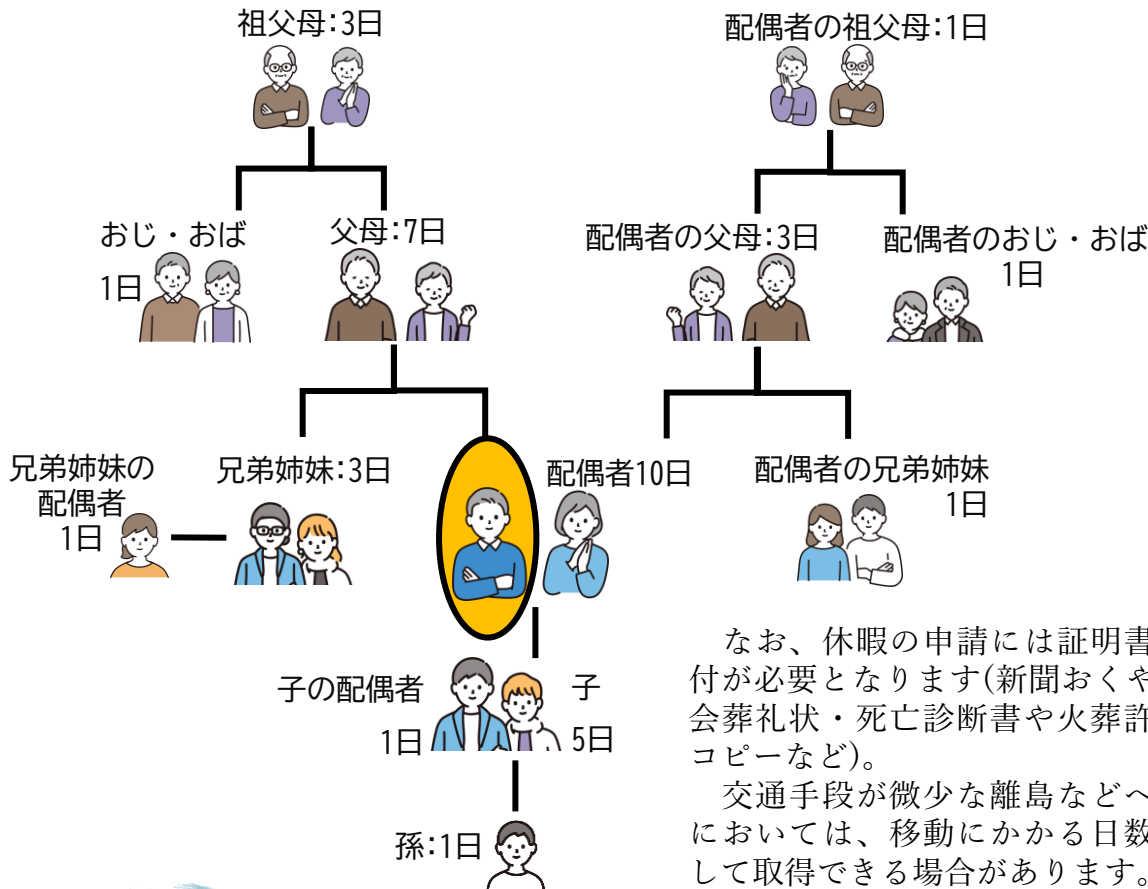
祖父母:3日

配偶者の祖父母:1日

おじ・おば
1日

父母:7日

配偶者の父母:3日

配偶者のおじ・おば
1日

兄弟姉妹の配偶者
1日

兄弟姉妹:3日

配偶者10日

配偶者の兄弟姉妹
1日

子の配偶者
1日

子
5日

孫:1日

なお、休暇の申請には証明書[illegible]付が必要となります(新聞おくや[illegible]会葬礼状・死亡診断書や火葬許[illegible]コピーなど)。

交通手段が微少な離島などへ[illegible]においては、移動にかかる日数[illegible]して取得できる場合があります。